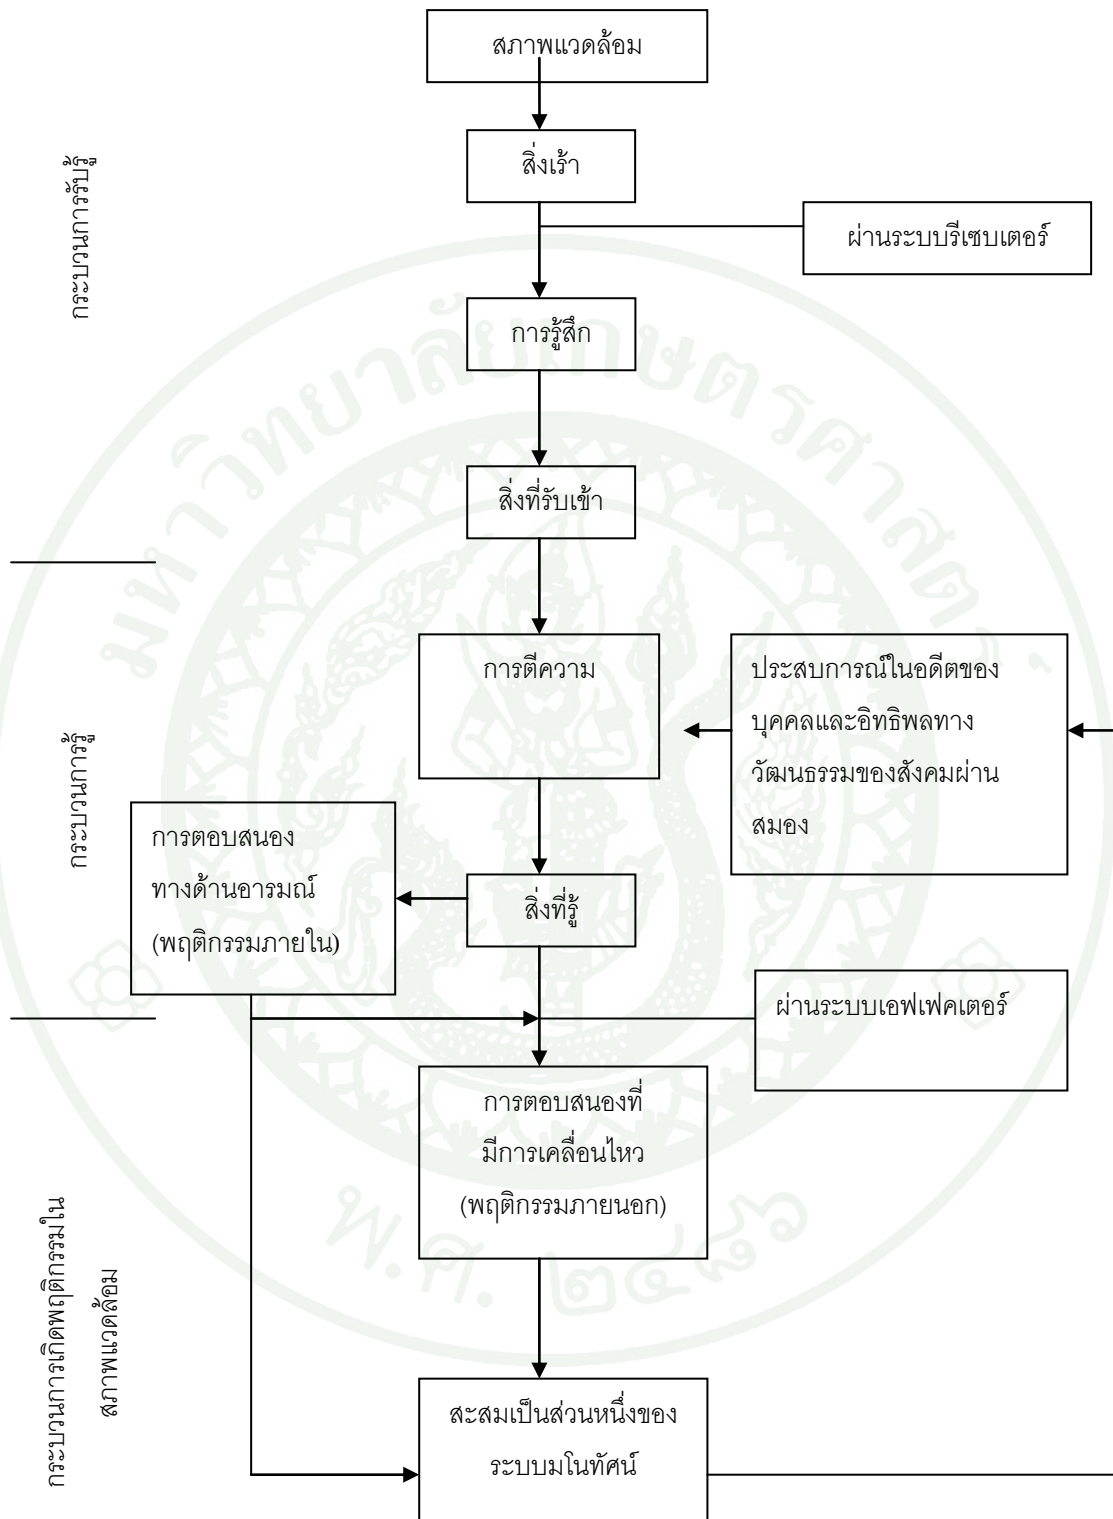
กระบวนการรับรู้

สภาพแวดล้อม

สิ่งเร้า

ผ่านระบบรีเซบเตอร์

การรู้สึก

สิ่งที่รับเข้า

กระบวนการรู้

การตีความ

ประสบการณ์ในอดีตของบุคคลและอิทธิพลทางวัฒนธรรมของสังคมผ่านสมอง

การตอบสนองทางด้านอารมณ์ (พฤติกรรมภายใน)

สิ่งที่รู้

ผ่านระบบเอฟเฟคเตอร์

กระบวนการเกิดพฤติกรรมในสภาพแวดล้อม

การตอบสนองที่มีการเคลื่อนไหว (พฤติกรรมภายนอก)

สะสมเป็นส่วนหนึ่งของระบบมโนทัศน์

พ.ศ. ๒๔๘๖